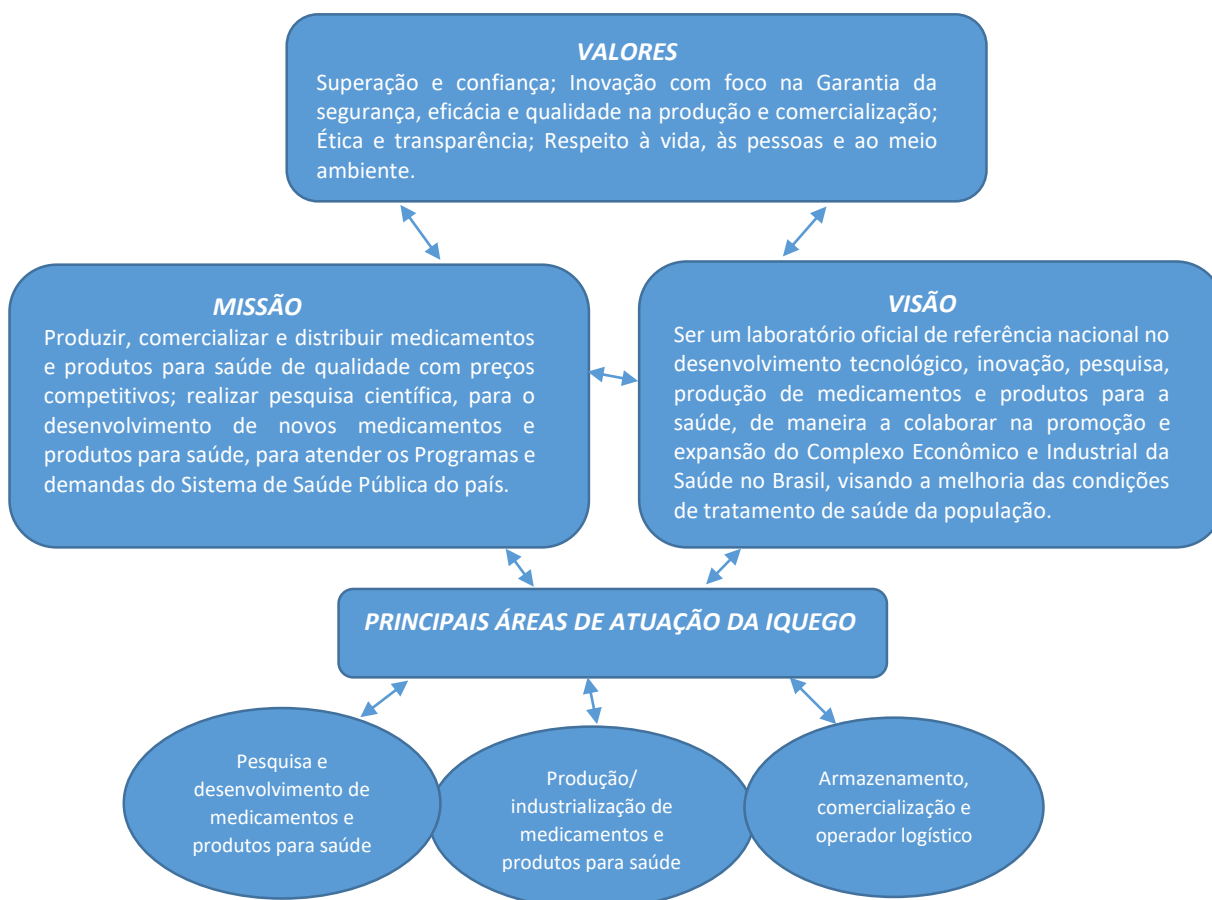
VALORES
Superação e confiança; Inovação com foco na Garantia da segurança, eficácia e qualidade na produção e comercialização; Ética e transparência; Respeito à vida, às pessoas e ao meio ambiente.

MISSÃO
Produzir, comercializar e distribuir medicamentos e produtos para saúde de qualidade com preços competitivos; realizar pesquisa científica, para o desenvolvimento de novos medicamentos e produtos para saúde, para atender os Programas e demandas do Sistema de Saúde Pública do país.

VISÃO
Ser um laboratório oficial de referência nacional no desenvolvimento tecnológico, inovação, pesquisa, produção de medicamentos e produtos para a saúde, de maneira a colaborar na promoção e expansão do Complexo Econômico e Industrial da Saúde no Brasil, visando a melhoria das condições de tratamento de saúde da população.

PRINCIPAIS ÁREAS DE ATUAÇÃO DA IQUEGO

Pesquisa e desenvolvimento de medicamentos e produtos para saúde

Produção/ industrialização de medicamentos e produtos para saúde

Armazenamento, comercialização e operador logístico